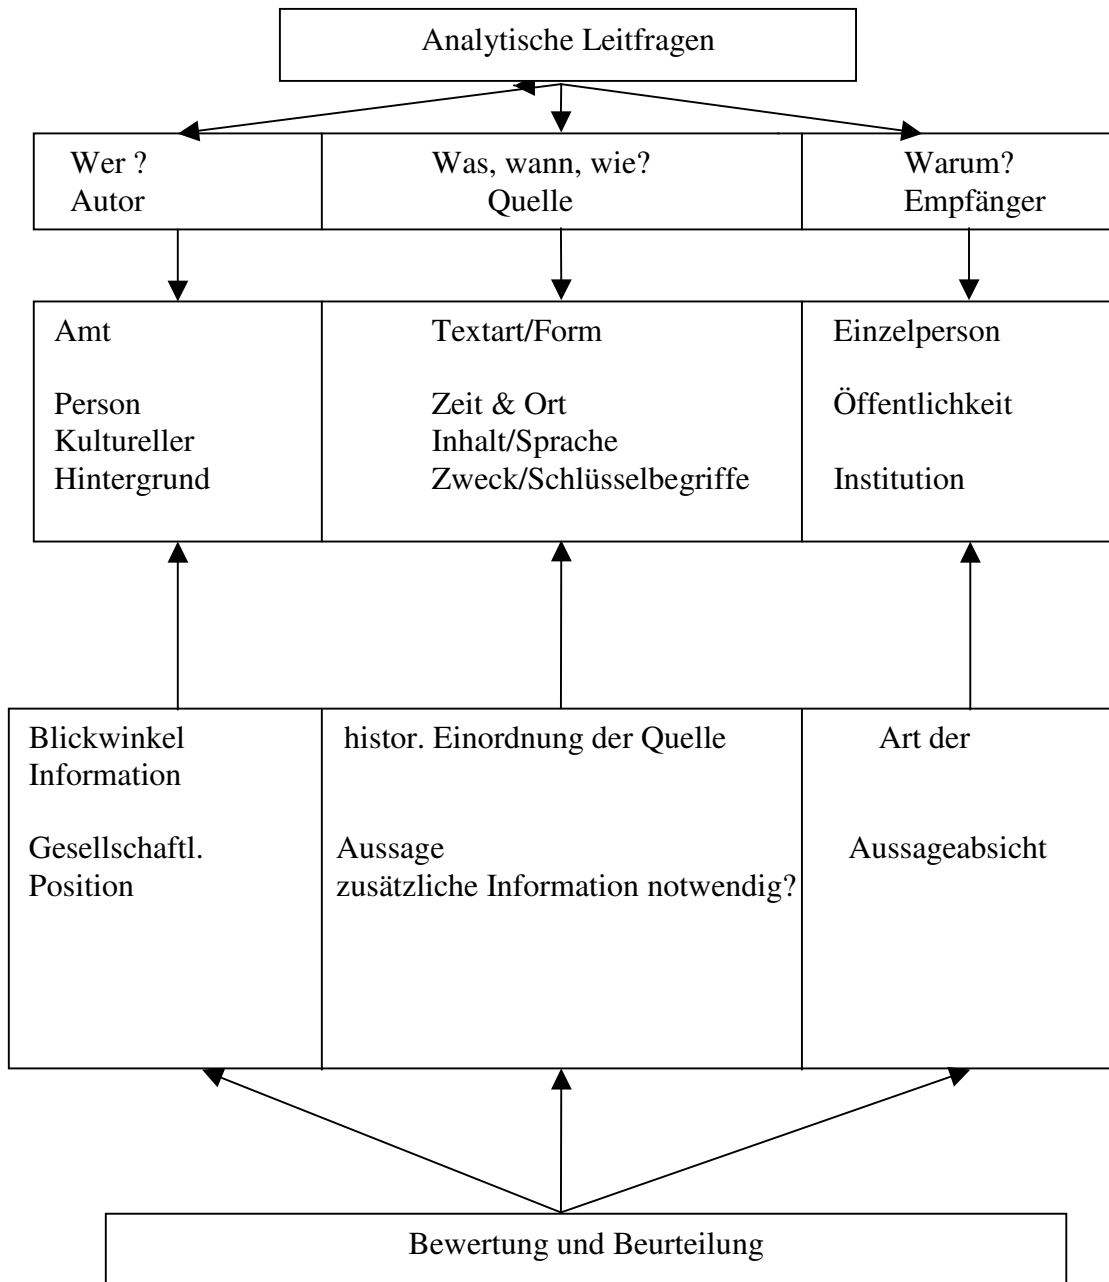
Analytische Leitfragen

Wer ?
Autor

Was, wann, wie?
Quelle

Warum?
Empfänger

Amt

Person
Kultureller Hintergrund

Textart/Form

Zeit & Ort
Inhalt/Sprache
Zweck/Schlüsselbegriffe

Einzelperson

Öffentlichkeit

Institution

Blickwinkel
Information

Gesellschaftl.
Position

histor. Einordnung der Quelle

Aussage
zusätzliche Information notwendig?

Art der

Aussageabsicht

Bewertung und Beurteilung